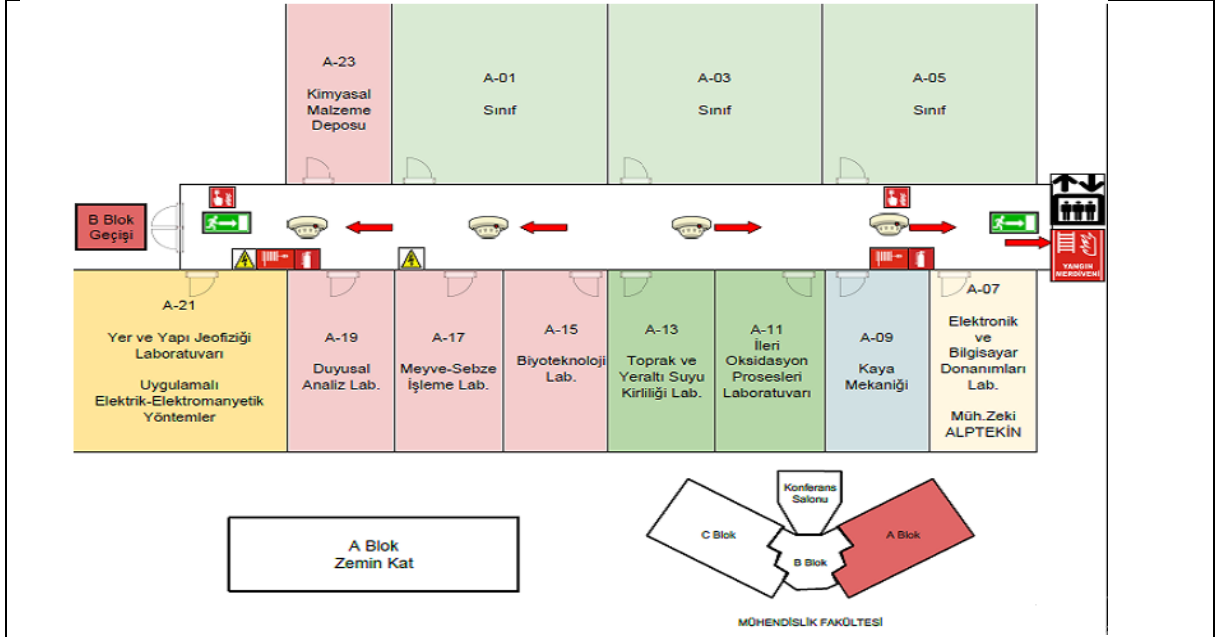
A-23
Kimyasal Malzeme Deposu

A-01
Sınıf

A-03
Sınıf

A-05
Sınıf

B Blok Geçişi

YANGIN MERDİVENİ

A-21
Yer ve Yapı Jeofiziği Laboratuvarı

Uygulamalı Elektrik-Elektromanyetik Yöntemler

A-19
Duyusal Analiz Lab.

A-17
Meyve-Sebze İşleme Lab.

A-15
Biyoteknoloji Lab.

A-13
Toprak ve Yeraltı Suyu Kirliliği Lab.

A-11
İleri Oksidasyon Prosesleri Laboratuvarı

A-09
Kaya Mekaniği

A-07
Elektronik ve Bilgisayar Donanımları Lab.

Müh.Zeki ALPTEKİN

A Blok
Zemin Kat

Konferans Salonu

C Blok

B Blok

A Blok

MÜHENDİSLİK FAKÜLTESİ